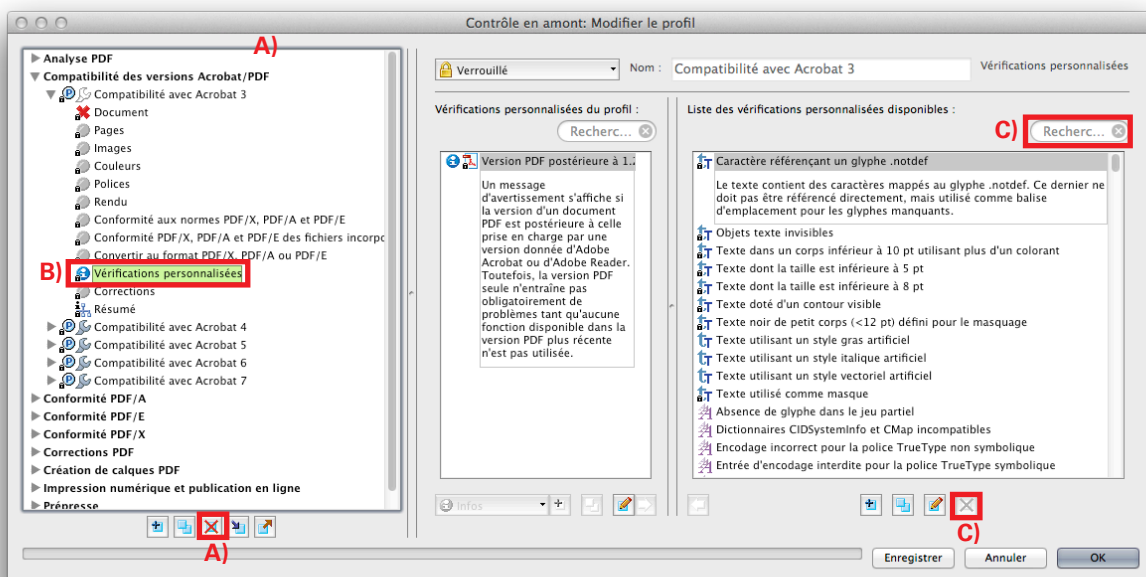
Contrôle en amont: Modifier le profil

A)

Analyse PDF
Compatibilité des versions Acrobat/PDF
Compatibilité avec Acrobat 3
Document
Pages
Images
Couleurs
Polices
Rendu
Conformité aux normes PDF/X, PDF/A et PDF/E
Conformité PDF/X, PDF/A et PDF/E des fichiers incorpo
Convertir au format PDF/X, PDF/A ou PDF/E
B) Vérifications personnalisées
Corrections
Résumé
Compatibilité avec Acrobat 4
Compatibilité avec Acrobat 5
Compatibilité avec Acrobat 6
Compatibilité avec Acrobat 7
Conformité PDF/A
Conformité PDF/E
Conformité PDF/X
Corrections PDF
Création de calques PDF
Impression numérique et publication en ligne
Prépresse

A)

Verrouillé
Nom : Compatibilité avec Acrobat 3
Vérifications personnalisées

Vérifications personnalisées du profil :
Recherc...

Version PDF postérieure à 1.2
Un message d'avertissement s'affiche si la version d'un document PDF est postérieure à celle prise en charge par une version donnée d'Adobe Acrobat ou d'Adobe Reader. Toutefois, la version PDF seule n'entraîne pas obligatoirement de problèmes tant qu'aucune fonction disponible dans la version PDF plus récente n'est pas utilisée.

Infos

Liste des vérifications personnalisées disponibles :
C) Recherc...

Caractère référençant un glyphe .notdef
Le texte contient des caractères mappés au glyphe .notdef. Ce dernier ne doit pas être référencé directement, mais utilisé comme balise d'emplacement pour les glyphes manquants.
Objets texte invisibles
Texte dans un corps inférieur à 10 pt utilisant plus d'un colorant
Texte dont la taille est inférieure à 5 pt
Texte dont la taille est inférieure à 8 pt
Texte doté d'un contour visible
Texte noir de petit corps (<12 pt) défini pour le masquage
Texte utilisant un style gras artificiel
Texte utilisant un style italique artificiel
Texte utilisant un style vectoriel artificiel
Texte utilisé comme masque
Absence de glyphe dans le jeu partiel
Dictionnaires CIDSystemInfo et CMap incompatibles
Encodage incorrect pour la police TrueType non symbolique
Entrée d'encodage interdite pour la police TrueType symbolique

C)

Enregistrer
Annuler
OK